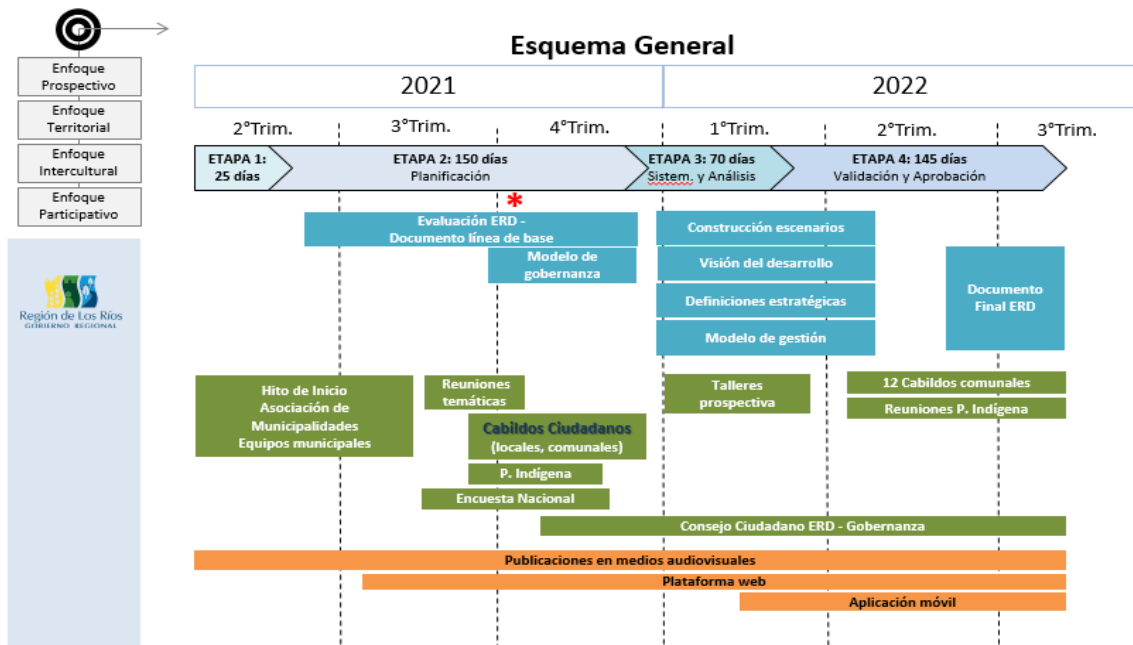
Enfoque Prospectivo

Enfoque Territorial

Enfoque Intercultural

Enfoque Participativo

Región de Los Ríos
GOBIERNO REGIONAL

Esquema General

| 2021 | 2022 |
|---|---|

2°Trim. 3°Trim. 4°Trim. 1°Trim. 2°Trim. 3°Trim.

ETAPA 1: 25 días

ETAPA 2: 150 días
Planificación

ETAPA 3: 70 días
Sistem. y Análisis

ETAPA 4: 145 días
Validación y Aprobación

*

Evaluación ERD - Documento línea de base

Modelo de gobernanza

Construcción escenarios

Visión del desarrollo

Definiciones estratégicas

Modelo de gestión

Documento Final ERD

Hito de Inicio
Asociación de Municipalidades
Equipos municipales

Reuniones temáticas

Cabildos Ciudadanos
(locales, comunales)

P. Indígena

Encuesta Nacional

Talleres prospectiva

12 Cabildos comunales

Reuniones P. Indígena

Consejo Ciudadano ERD - Gobernanza

Publicaciones en medios audiovisuales

Plataforma web

Aplicación móvil